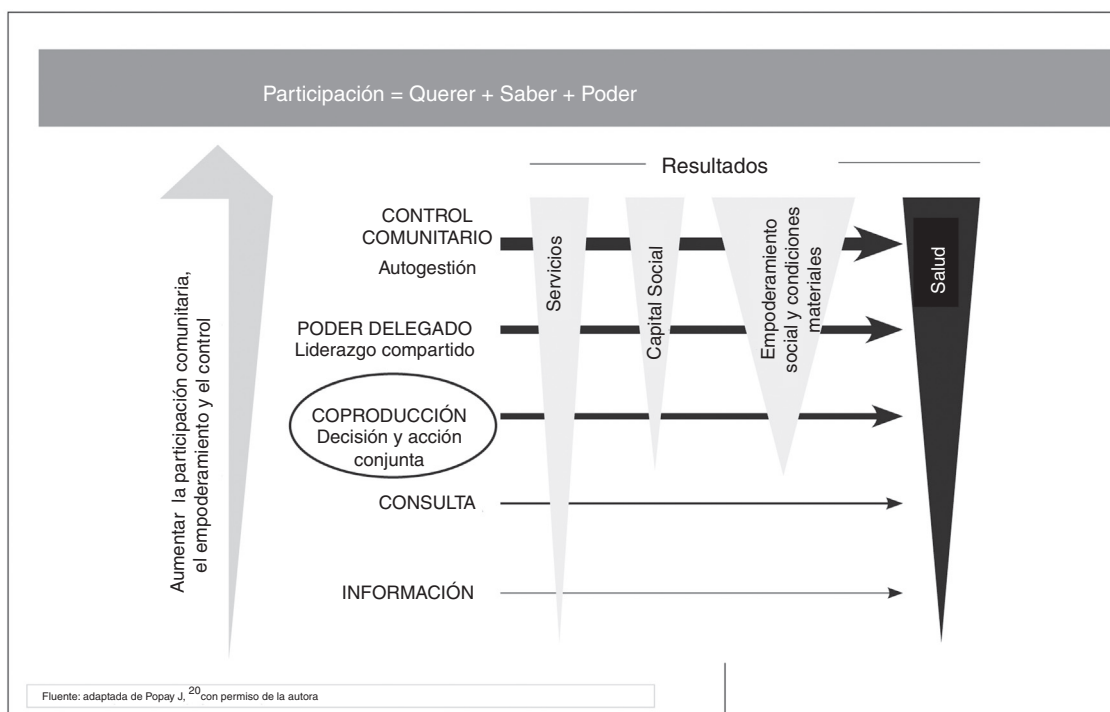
Participación = Querer + Saber + Poder

Resultados

Aumentar la participación comunitaria, el empoderamiento y el control

CONTROL COMUNITARIO
Autogestión

Servicios

Capital Social

Empoderamiento social y condiciones materiales

Salud

PODER DELEGADO
Liderazgo compartido

COPRODUCCIÓN
Decisión y acción conjunta

CONSULTA

INFORMACIÓN

Fluente: adaptada de Popay J, $^{20}$con permiso de la autora